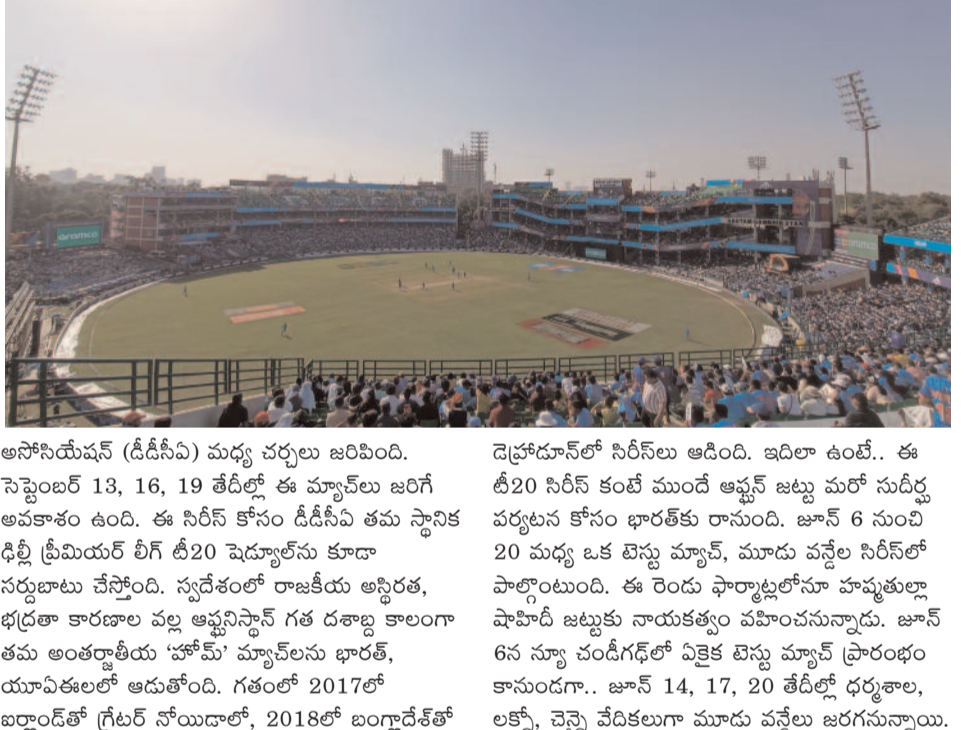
aramco

అసోసియేషన్ (డీడీసీఏ) మధ్య చర్చలు జరిపింది. సెప్టెంబర్ 13, 16, 19 తేదీల్లో ఈ మ్యాచ్‌లు జరిగే అవకాశం ఉంది. ఈ సిరీస్ కోసం డీడీసీఏ తమ స్థానిక ఢిల్లీ ప్రీమియర్ లీగ్ టీ20 షెడ్యూల్‌ను కూడా సర్దుబాటు చేస్తోంది. స్వదేశంలో రాజకీయ అస్థిరత, భద్రతా కారణాల వల్ల ఆఫ్ఘనిస్థాన్ గత దశాబ్ద కాలంగా తమ అంతర్జాతీయ 'హోమ్' మ్యాచ్‌లను భారత్, యూఏఈలలో ఆడుతోంది. గతంలో 2017లో ఐర్లాండ్‌తో గ్రేటర్ నోయిడాలో, 2018లో బంగ్లాదేశ్‌తో

డెహ్రాడూన్‌లో సిరీస్‌లు ఆడింది. ఇదిలా ఉంటే.. ఈ టీ20 సిరీస్ కంటే ముందే ఆఫ్ఘన్ జట్టు మరో సుదీర్ఘ పర్యటన కోసం భారత్‌కు రానుంది. జూన్ 6 నుంచి 20 మధ్య ఒక టెస్టు మ్యాచ్, మూడు వన్డేల సిరీస్‌లో పాల్గొంటుంది. ఈ రెండు ఫార్మాట్లలోనూ హష్మతుల్లా షాహిదీ జట్టుకు నాయకత్వం వహించనున్నాడు. జూన్ 6న న్యూ చండీగఢ్‌లో ఏకైక టెస్టు మ్యాచ్ ప్రారంభం కానుండగా.. జూన్ 14, 17, 20 తేదీల్లో ధర్మశాల, లక్నో, చెన్నై వేదికలుగా మూడు వన్డేలు జరగనున్నాయి.